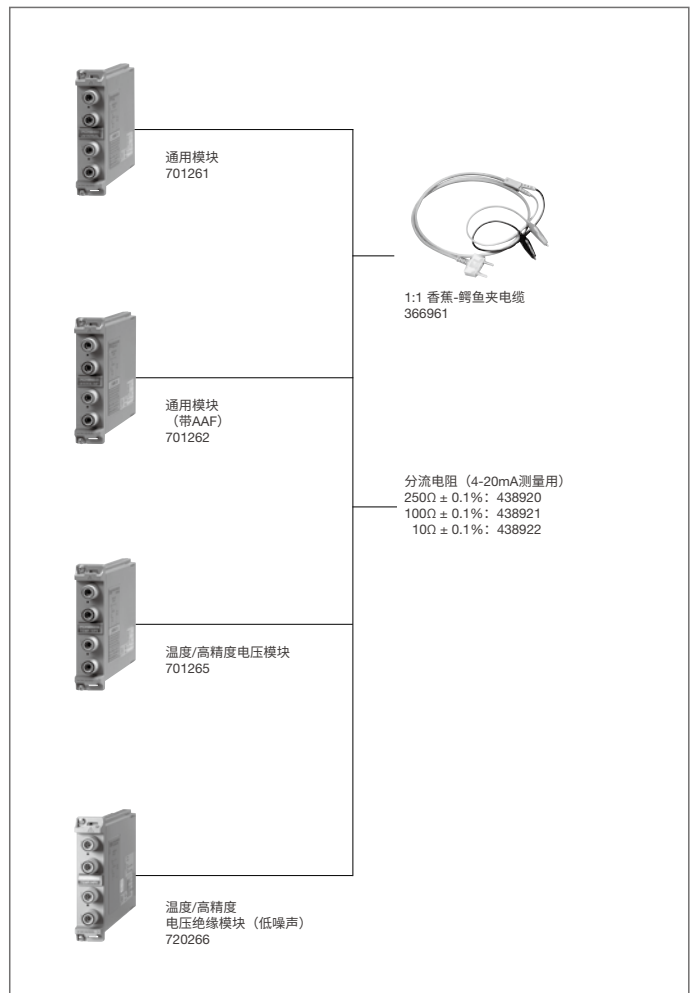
通用模块
701261

1:1 香蕉-鳄鱼夹电缆
366961

通用模块
（带AAF）
701262

分流电阻（4-20mA测量用）
250Ω ± 0.1%：438920
100Ω ± 0.1%：438921
10Ω ± 0.1%：438922

温度/高精度电压模块
701265

温度/高精度
电压绝缘模块（低噪声）
720266